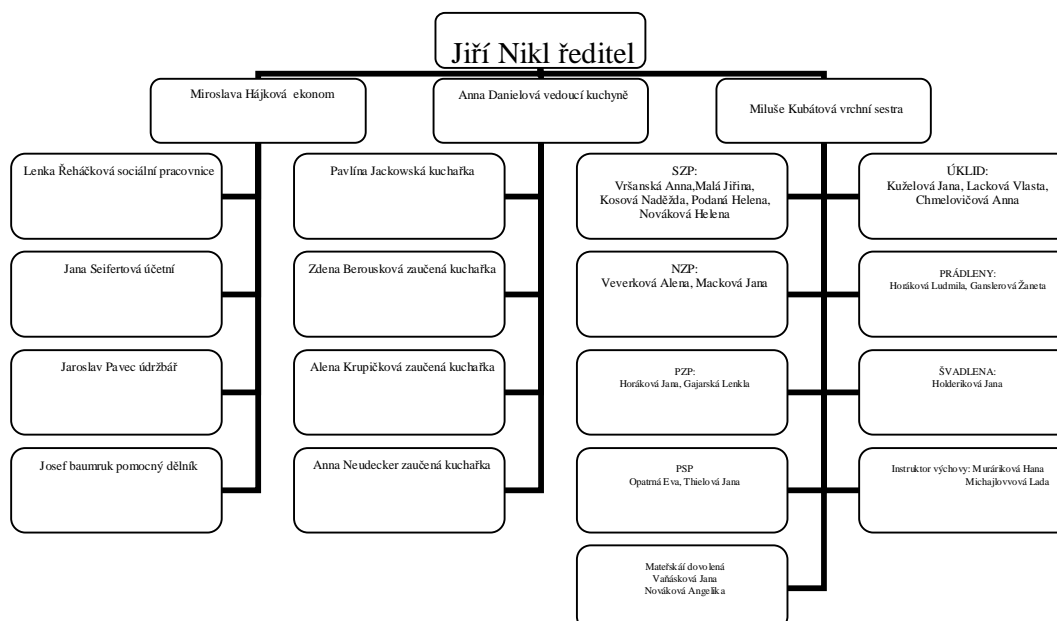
Jiří Nikl ředitel

Miroslava Hájková ekonom

Anna Danielová vedoucí kuchyně

Miluše Kubátová vrchní sestra

Lenka Řeháčková sociální pracovnice

Jana Seifertová účetní

Jaroslav Pavec údržbář

Josef baumruk pomocný dělník

Pavlína Jackowská kuchařka

Zdena Berousková zaučená kuchařka

Alena Krupičková zaučená kuchařka

Anna Neudecker zaučená kuchařka

SZP:
Vršanská Anna,Malá Jiřina, Kosová Naděžda, Podaná Helena, Nováková Helena

NZP:
Veverková Alena, Macková Jana

PZP:
Horáková Jana, Gajarská Lenkla

PSP
Opatrná Eva, Thielová Jana

Mateřská dovolená
Vaňásková Jana
Nováková Angelika

ÚKLID:
Kuželová Jana, Lacková Vlasta, Chmelovičová Anna

PRÁDLENY:
Horáková Ludmila, Ganslerová Žaneta

ŠVADLENA:
Holderiková Jana

Instruktor výchovy: Muráriková Hana
Michajlovvová Lada